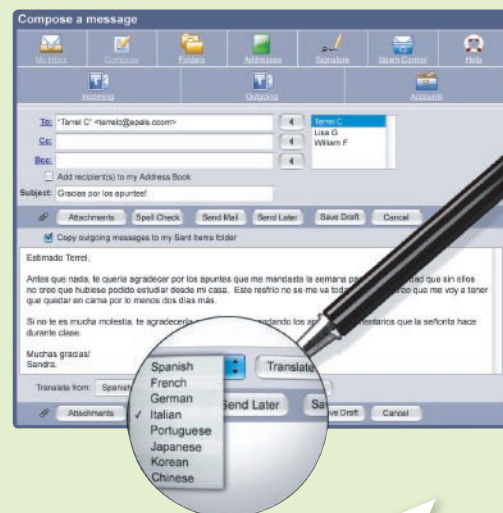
Compose a message

My Inbox Compose Folders Addresses Signature Spam Control Help

Incoming Outgoing Accounts

To: "Terrel C" <terrelc@epals.ccom>
Cc:
Bcc:

Terrel C
Lisa G
William F

Add recipient(s) to my Address Book

Subject: Gracias por los apuntes!

Attachments Spell Check Send Mail Send Later Save Draft Cancel

Copy outgoing messages to my Sent Items folder

Estimado Terrel,

Antes que nada, te quería agradecer por los apuntes que me mandaste la semana pa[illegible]dad que sin ellos no creo que hubiese podido estudiar desde mi casa. Este resfrío no se me va toda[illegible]eo que me voy a tener que quedar en cama por lo menos dos días más.

Si no te es mucha molestia, te agradecería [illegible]ndando los ap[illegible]entarios que la señorita hace durante clase.

Muchas gracias!
Sandra.

Translate from: Spanish

Spanish
French
German
✓ Italian
Portuguese
Japanese
Korean
Chinese

Translate

Attachments Send Later Save Draft Cancel